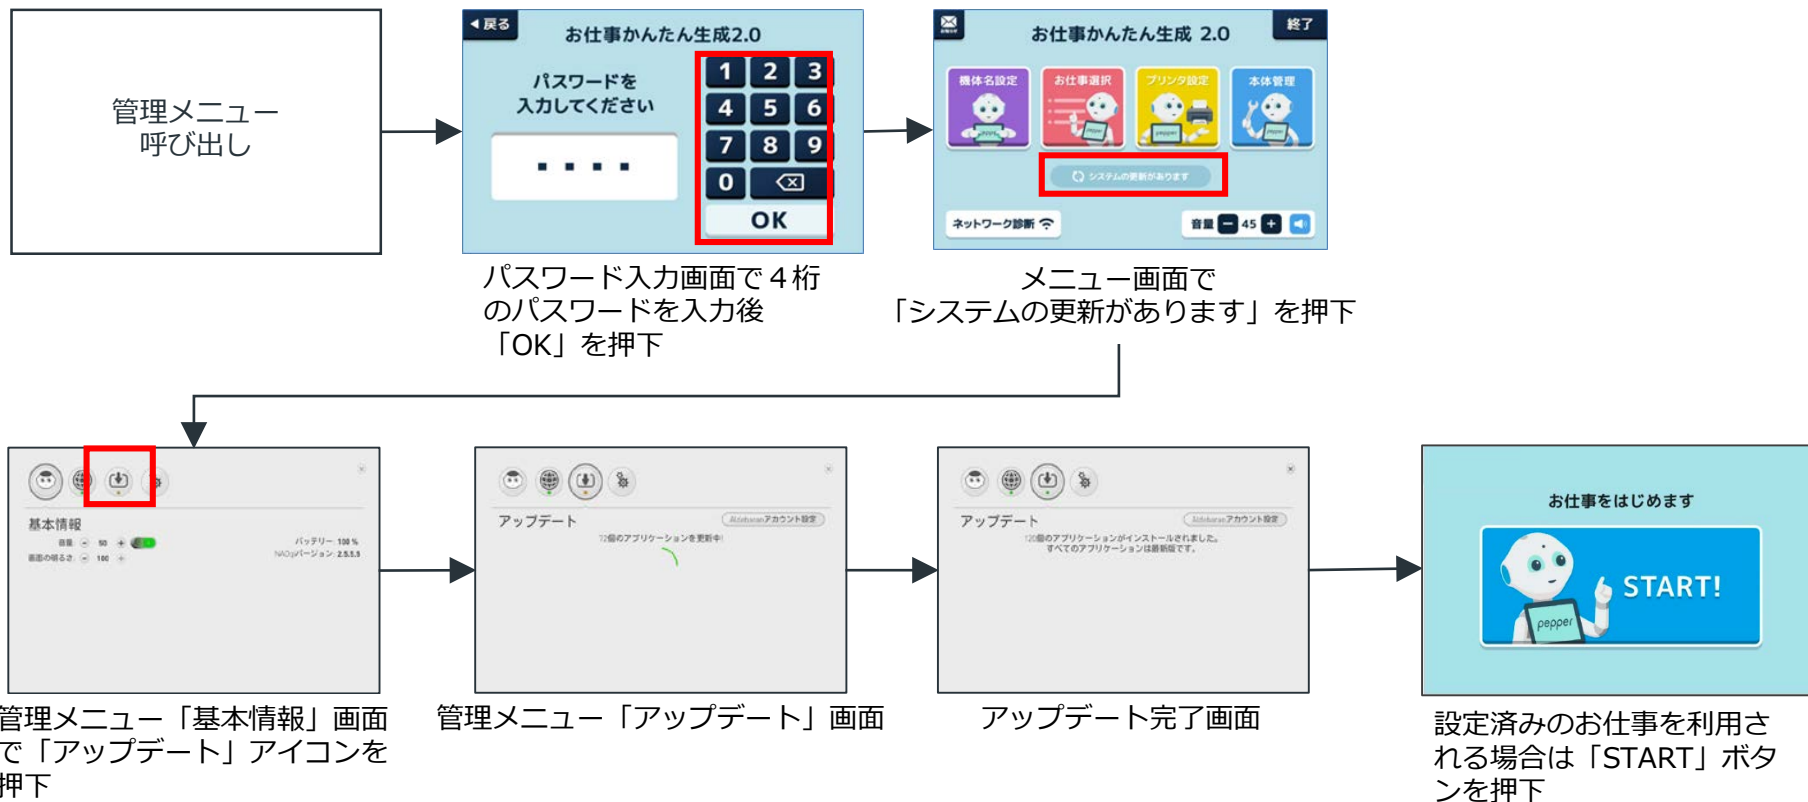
管理メニュー
呼び出し

◀戻る
お仕事かんたん生成2.0
パスワードを
入力してください
・・・・
1 2 3
4 5 6
7 8 9
0
OK

パスワード入力画面で４桁のパスワードを入力後「OK」を押下

お仕事かんたん生成 2.0
終了
機体名設定
お仕事選択
プリンタ設定
本体管理
システムの更新があります
ネットワーク診断
音量 45

メニュー画面で
「システムの更新があります」を押下

基本情報
音量 50
画面の明るさ 100
バッテリー 100 %
NAOqiバージョン 2.5.5.5

管理メニュー「基本情報」画面で「アップデート」アイコンを押下

アップデート
Aldebaranアカウント設定
12個のアプリケーションを更新中

管理メニュー「アップデート」画面

アップデート
Aldebaranアカウント設定
12個のアプリケーションがインストールされました。
すべてのアプリケーションは最新版です。

アップデート完了画面

お仕事をはじめます
START!
pepper

設定済みのお仕事を利用される場合は「START」ボタンを押下